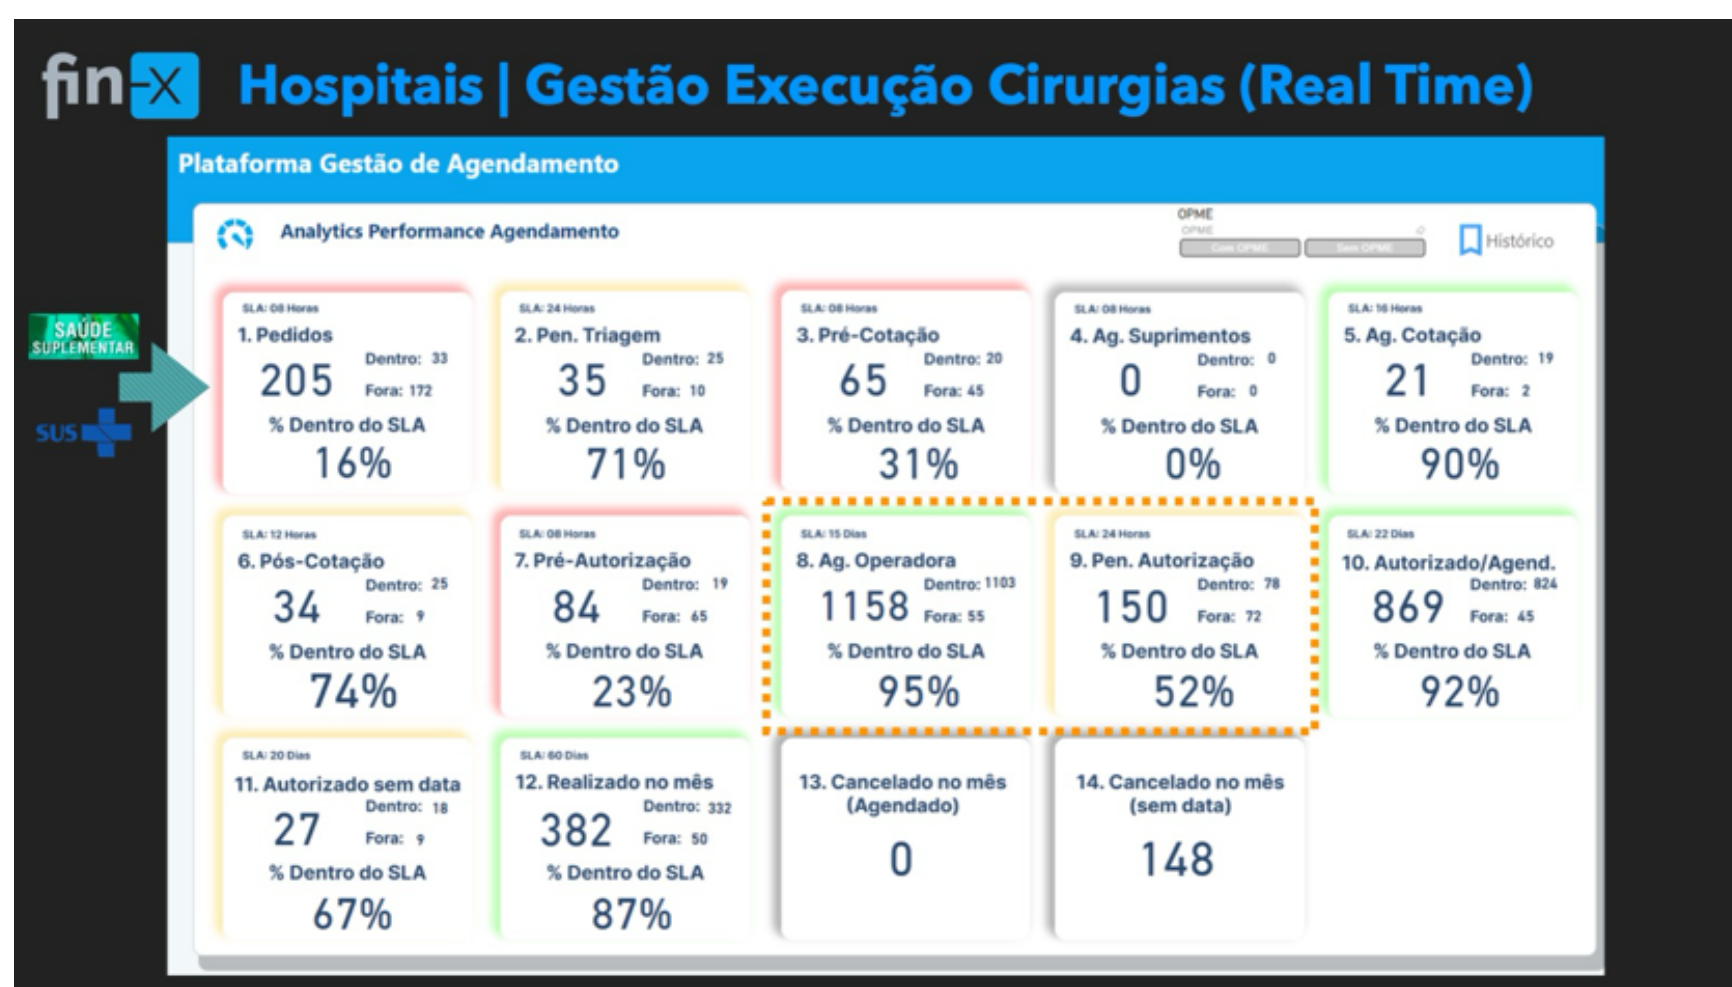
finX Hospitais | Gestão Execução Cirurgias (Real Time)

Plataforma Gestão de Agendamento

Analytics Performance Agendamento

OPME
OPME
Com OPME Sem OPME

Histórico

SAÚDE SUPLEMENTAR

SUS

SLA: 08 Horas
1. Pedidos
205
Dentro: 33
Fora: 172
% Dentro do SLA
16%

SLA: 24 Horas
2. Pen. Triagem
35
Dentro: 25
Fora: 10
% Dentro do SLA
71%

SLA: 08 Horas
3. Pré-Cotação
65
Dentro: 20
Fora: 45
% Dentro do SLA
31%

SLA: 08 Horas
4. Ag. Suprimentos
0
Dentro: 0
Fora: 0
% Dentro do SLA
0%

SLA: 16 Horas
5. Ag. Cotação
21
Dentro: 19
Fora: 2
% Dentro do SLA
90%

SLA: 12 Horas
6. Pós-Cotação
34
Dentro: 25
Fora: 9
% Dentro do SLA
74%

SLA: 08 Horas
7. Pré-Autorização
84
Dentro: 19
Fora: 65
% Dentro do SLA
23%

SLA: 15 Dias
8. Ag. Operadora
1158
Dentro: 1103
Fora: 55
% Dentro do SLA
95%

SLA: 24 Horas
9. Pen. Autorização
150
Dentro: 78
Fora: 72
% Dentro do SLA
52%

SLA: 22 Dias
10. Autorizado/Agend.
869
Dentro: 824
Fora: 45
% Dentro do SLA
92%

SLA: 20 Dias
11. Autorizado sem data
27
Dentro: 18
Fora: 9
% Dentro do SLA
67%

SLA: 60 Dias
12. Realizado no mês
382
Dentro: 332
Fora: 50
% Dentro do SLA
87%

13. Cancelado no mês (Agendado)
0

14. Cancelado no mês (sem data)
148